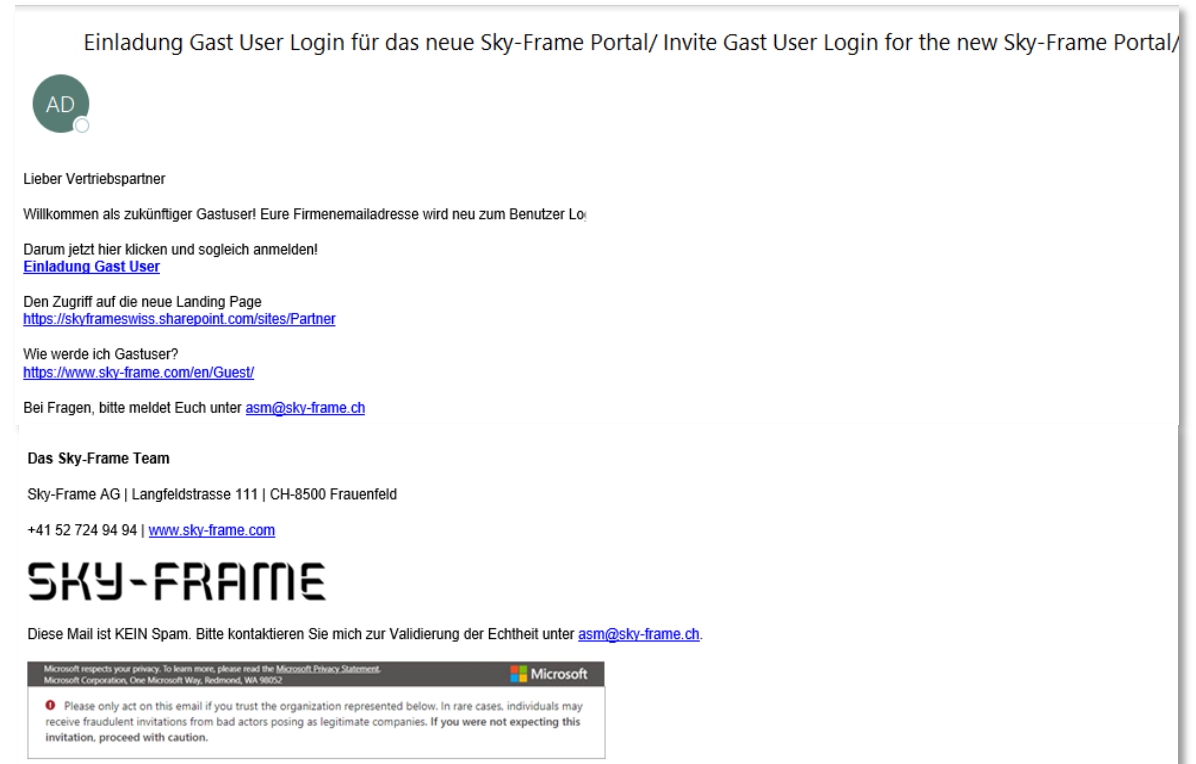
Einladung Gast User Login für das neue Sky-Frame Portal/ Invite Gast User Login for the new Sky-Frame Portal/

AD

Lieber Vertriebspartner

Willkommen als zukünftiger Gastuser! Eure Firmenemailadresse wird neu zum Benutzer Lo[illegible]

Darum jetzt hier klicken und sogleich anmelden!
Einladung Gast User

Den Zugriff auf die neue Landing Page
https://skyframeswiss.sharepoint.com/sites/Partner

Wie werde ich Gastuser?
https://www.sky-frame.com/en/Guest/

Bei Fragen, bitte meldet Euch unter asm@sky-frame.ch

Das Sky-Frame Team

Sky-Frame AG | Langfeldstrasse 111 | CH-8500 Frauenfeld

+41 52 724 94 94 | www.sky-frame.com

SKY-FRAME

Diese Mail ist KEIN Spam. Bitte kontaktieren Sie mich zur Validierung der Echtheit unter asm@sky-frame.ch.

Microsoft respects your privacy. To learn more, please read the Microsoft Privacy Statement.
Microsoft Corporation, One Microsoft Way, Redmond, WA 98052

Microsoft

Please only act on this email if you trust the organization represented below. In rare cases, individuals may receive fraudulent invitations from bad actors posing as legitimate companies. If you were not expecting this invitation, proceed with caution.